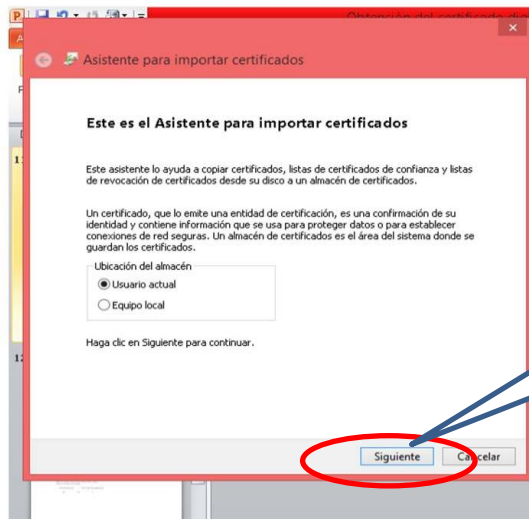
Obtención del certificado dig

Asistente para importar certificados

Este es el Asistente para importar certificados

Este asistente lo ayuda a copiar certificados, listas de certificados de confianza y listas de revocación de certificados desde su disco a un almacén de certificados.

Un certificado, que lo emite una entidad de certificación, es una confirmación de su identidad y contiene información que se usa para proteger datos o para establecer conexiones de red seguras. Un almacén de certificados es el área del sistema donde se guardan los certificados.

Ubicación del almacén

Usuario actual

Equipo local

Haga clic en Siguiente para continuar.

Siguiente

Cancelar